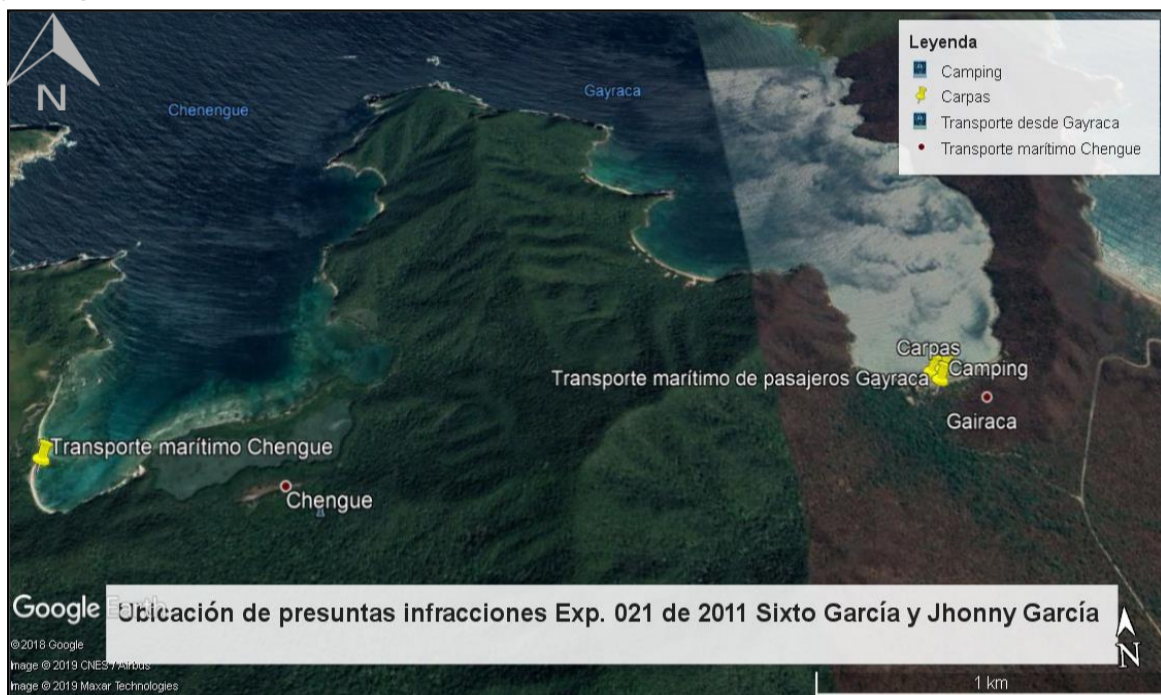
N

Chenengue

Gayraca

Leyenda
Camping
Carpas
Transporte desde Gayraca
Transporte marítimo Chengue

Carpas
Camping
Transporte marítimo de pasajeros Gayraca
Gairaca

Transporte marítimo Chengue
Chengue

Google Earth
©2018 Google
Image © 2019 CNES / Airbus
Image © 2019 Maxar Technologies

Ubicación de presuntas infracciones Exp. 021 de 2011 Sixto García y Jhonny García

N

1 km